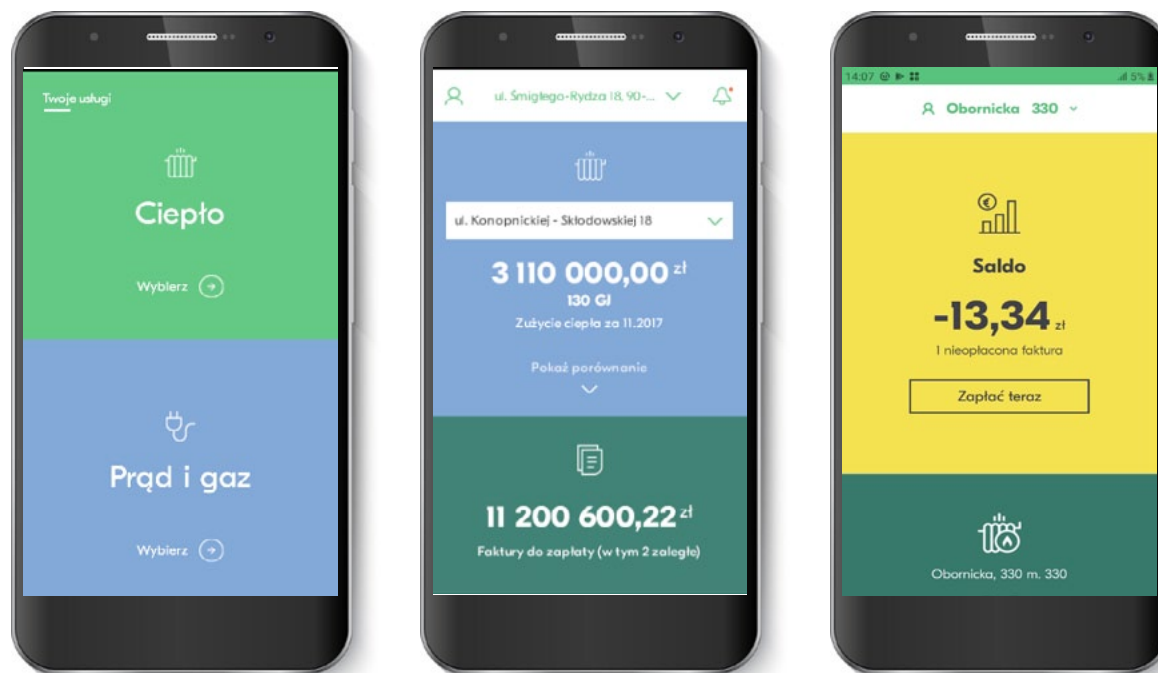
Twoje usługi

Ciepło

Wybierz

Prąd i gaz

Wybierz

ul. Śmigłego-Rydza 18, 90-...

ul. Konopnickiej - Skłodowskiej 18

3 110 000,00 zł
130 GJ
Zużycie ciepła za 11.2017

Pokaż porównanie

11 200 600,22 zł
Faktury do zapłaty (w tym 2 zaległe)

14:07 5%

Obornicka 330

Saldo

-13,34 zł
1 nieopłacona faktura

Zapłać teraz

Obornicka, 330 m. 330